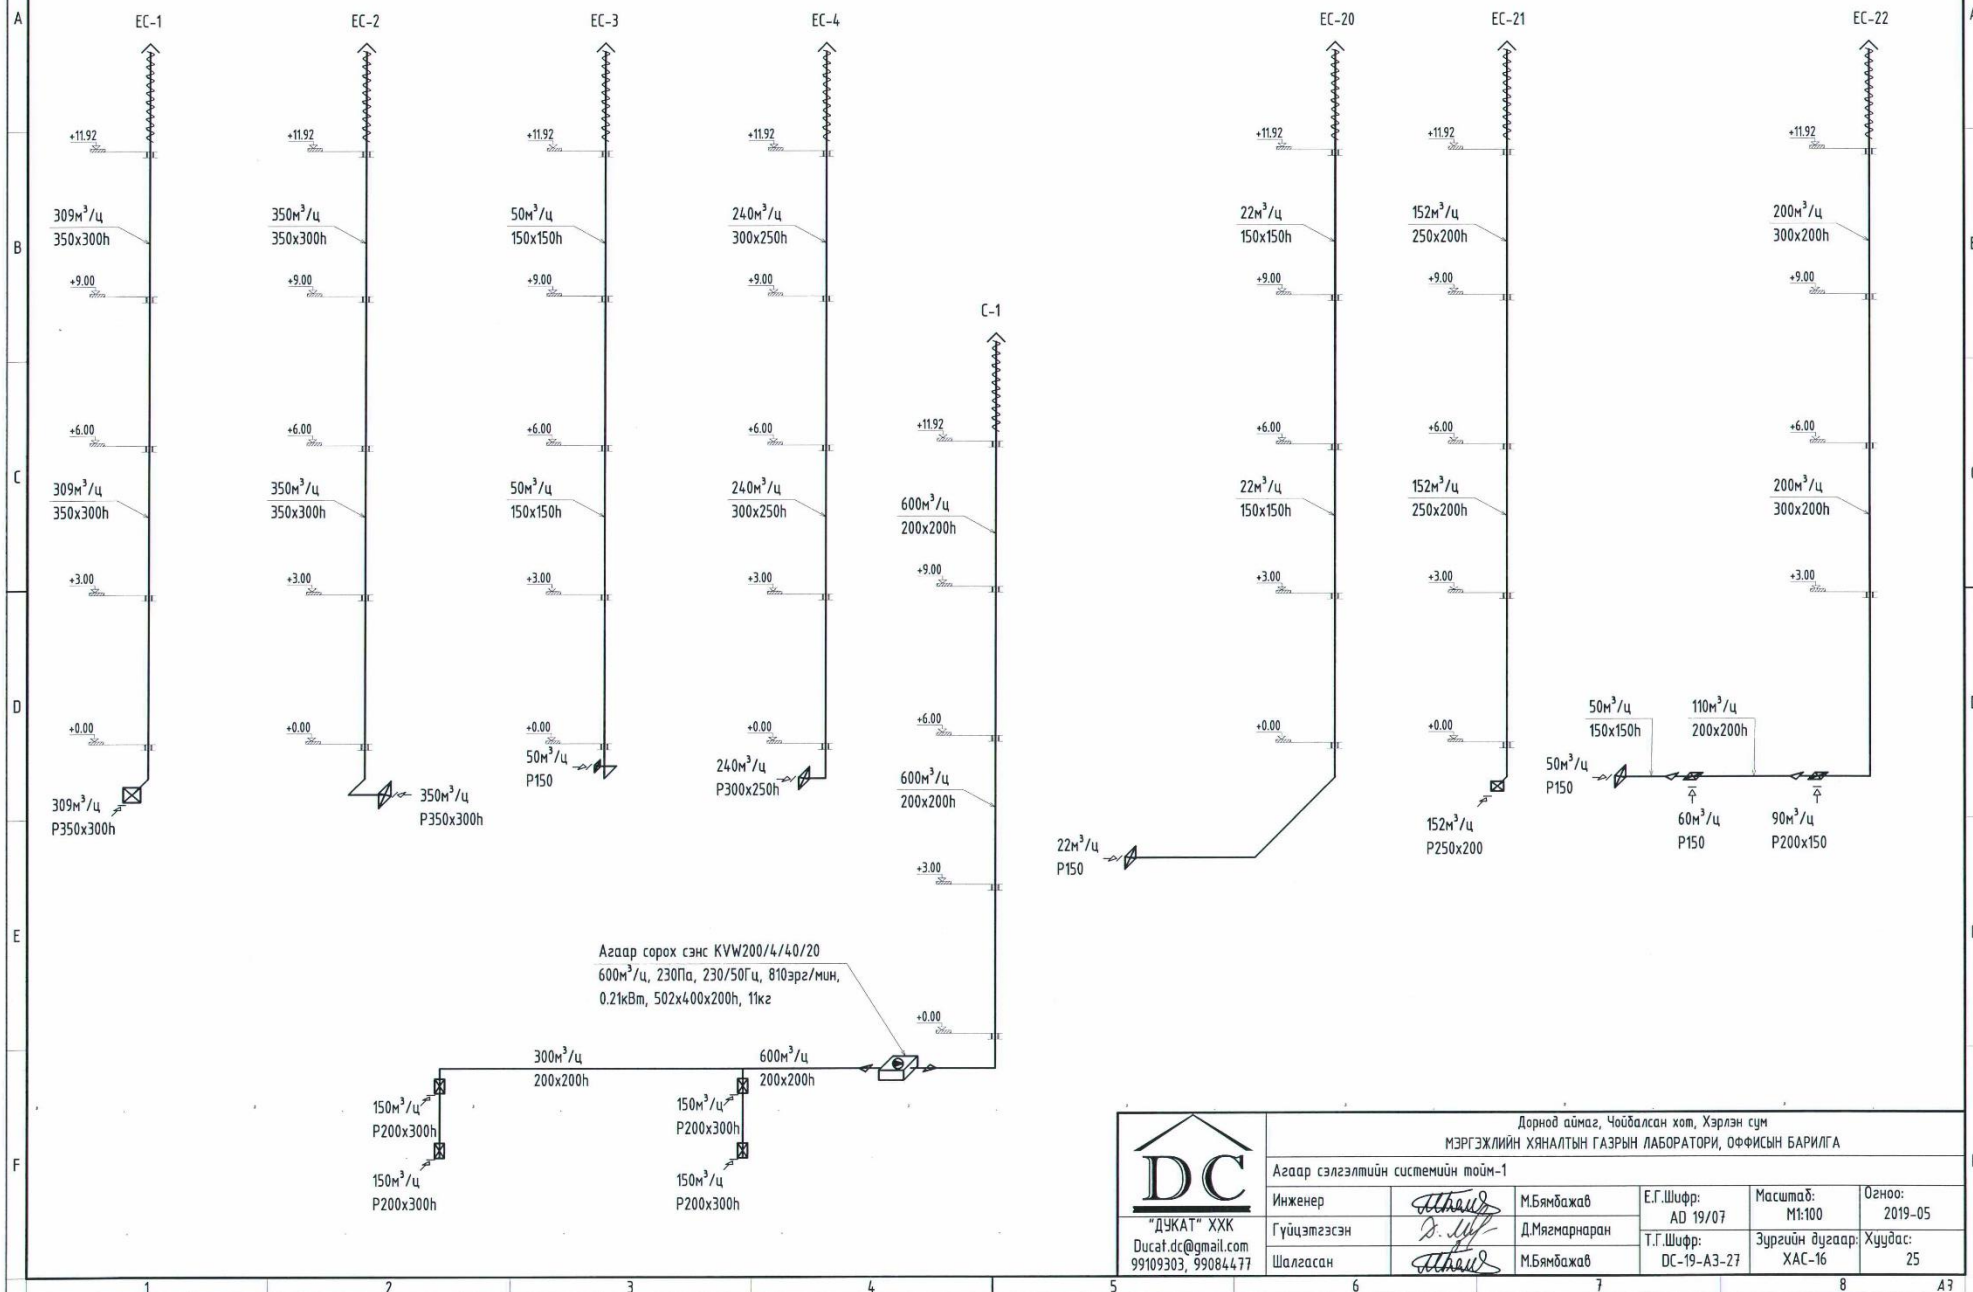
A
B
C
D
E
F

EC-1
+11.92
$309м^3/ц$
350x300h
+9.00
+6.00
$309м^3/ц$
350x300h
+3.00
+0.00
$309м^3/ц$
P350x300h

EC-2
+11.92
$350м^3/ц$
350x300h
+9.00
+6.00
$350м^3/ц$
350x300h
+3.00
+0.00
$350м^3/ц$
P350x300h

EC-3
+11.92
$50м^3/ц$
150x150h
+9.00
+6.00
$50м^3/ц$
150x150h
+3.00
+0.00
$50м^3/ц$
P150

EC-4
+11.92
$240м^3/ц$
300x250h
+9.00
+6.00
$240м^3/ц$
300x250h
+3.00
+0.00
$240м^3/ц$
P300x250h

C-1
+11.92
$600м^3/ц$
200x200h
+9.00
+6.00
$600м^3/ц$
200x200h
+3.00
+0.00

EC-20
+11.92
$22м^3/ц$
150x150h
+9.00
+6.00
$22м^3/ц$
150x150h
+3.00
+0.00
$22м^3/ц$
P150

EC-21
+11.92
$152м^3/ц$
250x200h
+9.00
+6.00
$152м^3/ц$
250x200h
+3.00
+0.00
$152м^3/ц$
P250x200

EC-22
+11.92
$200м^3/ц$
300x200h
+9.00
+6.00
$200м^3/ц$
300x200h
+3.00
$50м^3/ц$
150x150h
$110м^3/ц$
200x200h
$50м^3/ц$
P150
$60м^3/ц$
P150
$90м^3/ц$
P200x150

Агаар сорох сэнс KVW200/4/40/20
$600м^3/ц$, 230Па, 230/50Гц, 810эрг/мин, 0.21кВт, 502x400x200h, 11кг

$300м^3/ц$
200x200h
$600м^3/ц$
200x200h
$150м^3/ц$
P200x300h
$150м^3/ц$
P200x300h
$150м^3/ц$
P200x300h
$150м^3/ц$
P200x300h

DC
"ДУКАТ" ХХК
Ducat.dc@gmail.com
99109303, 99084477
Дорнод аймаг, Чойбалсан хот, Хэрлэн сум
МЭРГЭЖЛИЙН ХЯНАЛТЫН ГАЗРЫН ЛАБОРАТОРИ, ОФФИСЫН БАРИЛГА
Агаар сэлгэлтийн системийн тойм-1
| Инженер | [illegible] | М.Бямбажав | Е.Г.Шифр: AD 19/07 | Масштаб: M1:100 | Огноо: 2019-05 |
| Гүйцэтгэсэн | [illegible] | Д.Мягмарнаран | Т.Г.Шифр: DC-19-A3-27 | Зургийн дугаар: ХАС-16 | Хуудас: 25 |
| Шалгасан | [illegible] | М.Бямбажав | | | |

1 2 3 4 5 6 7 8
A3